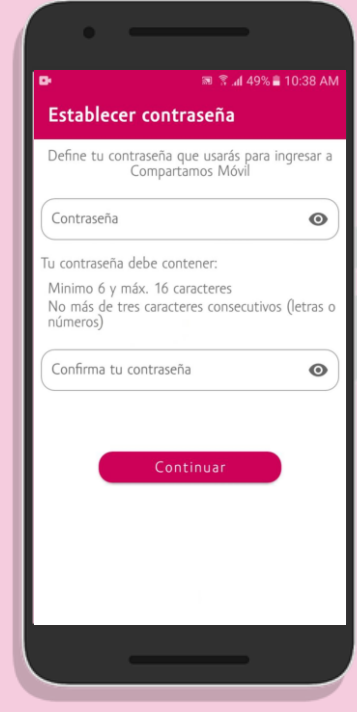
49% 10:38 AM

Establecer contraseña

Define tu contraseña que usarás para ingresar a Compartamos Móvil

Contraseña

Tu contraseña debe contener:

Minimo 6 y máx. 16 caracteres
No más de tres caracteres consecutivos (letras o números)

Confirma tu contraseña

Continuar